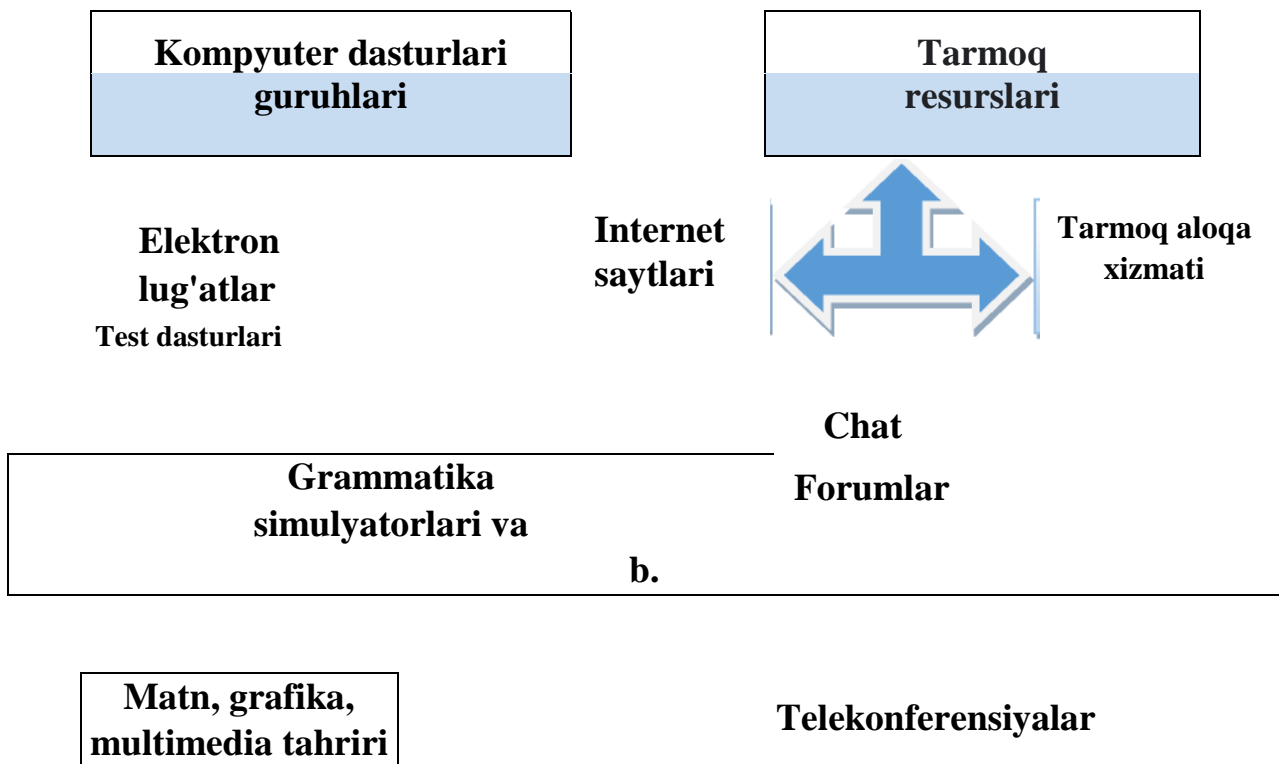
Kompyuter dasturlari guruhlari

Tarmoq resurslari

Elektron lug'atlar

Test dasturlari

Internet saytlari

Tarmoq aloqa xizmati

Chat

Grammatika simulyatorlari va

b.

Forumlar

Matn, grafika, multimedia tahriri

Telekonferensiyalar